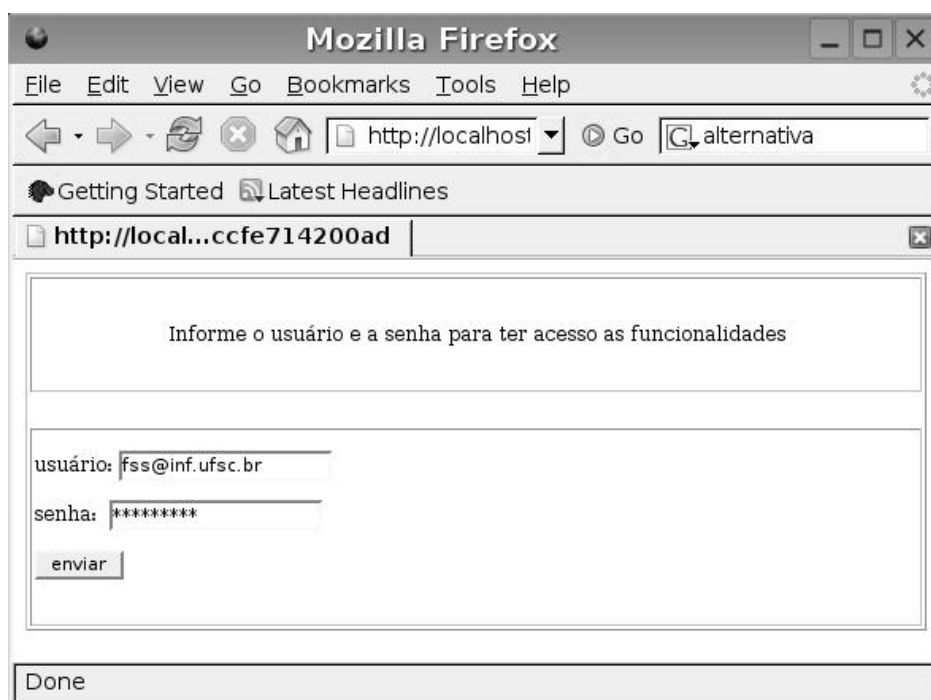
Mozilla Firefox

File Edit View Go Bookmarks Tools Help

http://localhost Go alternativa

Getting Started Latest Headlines

http://local...ccfe714200ad

Informe o usuário e a senha para ter acesso as funcionalidades

usuário: fss@inf.ufsc.br

senha: *********

enviar

Done